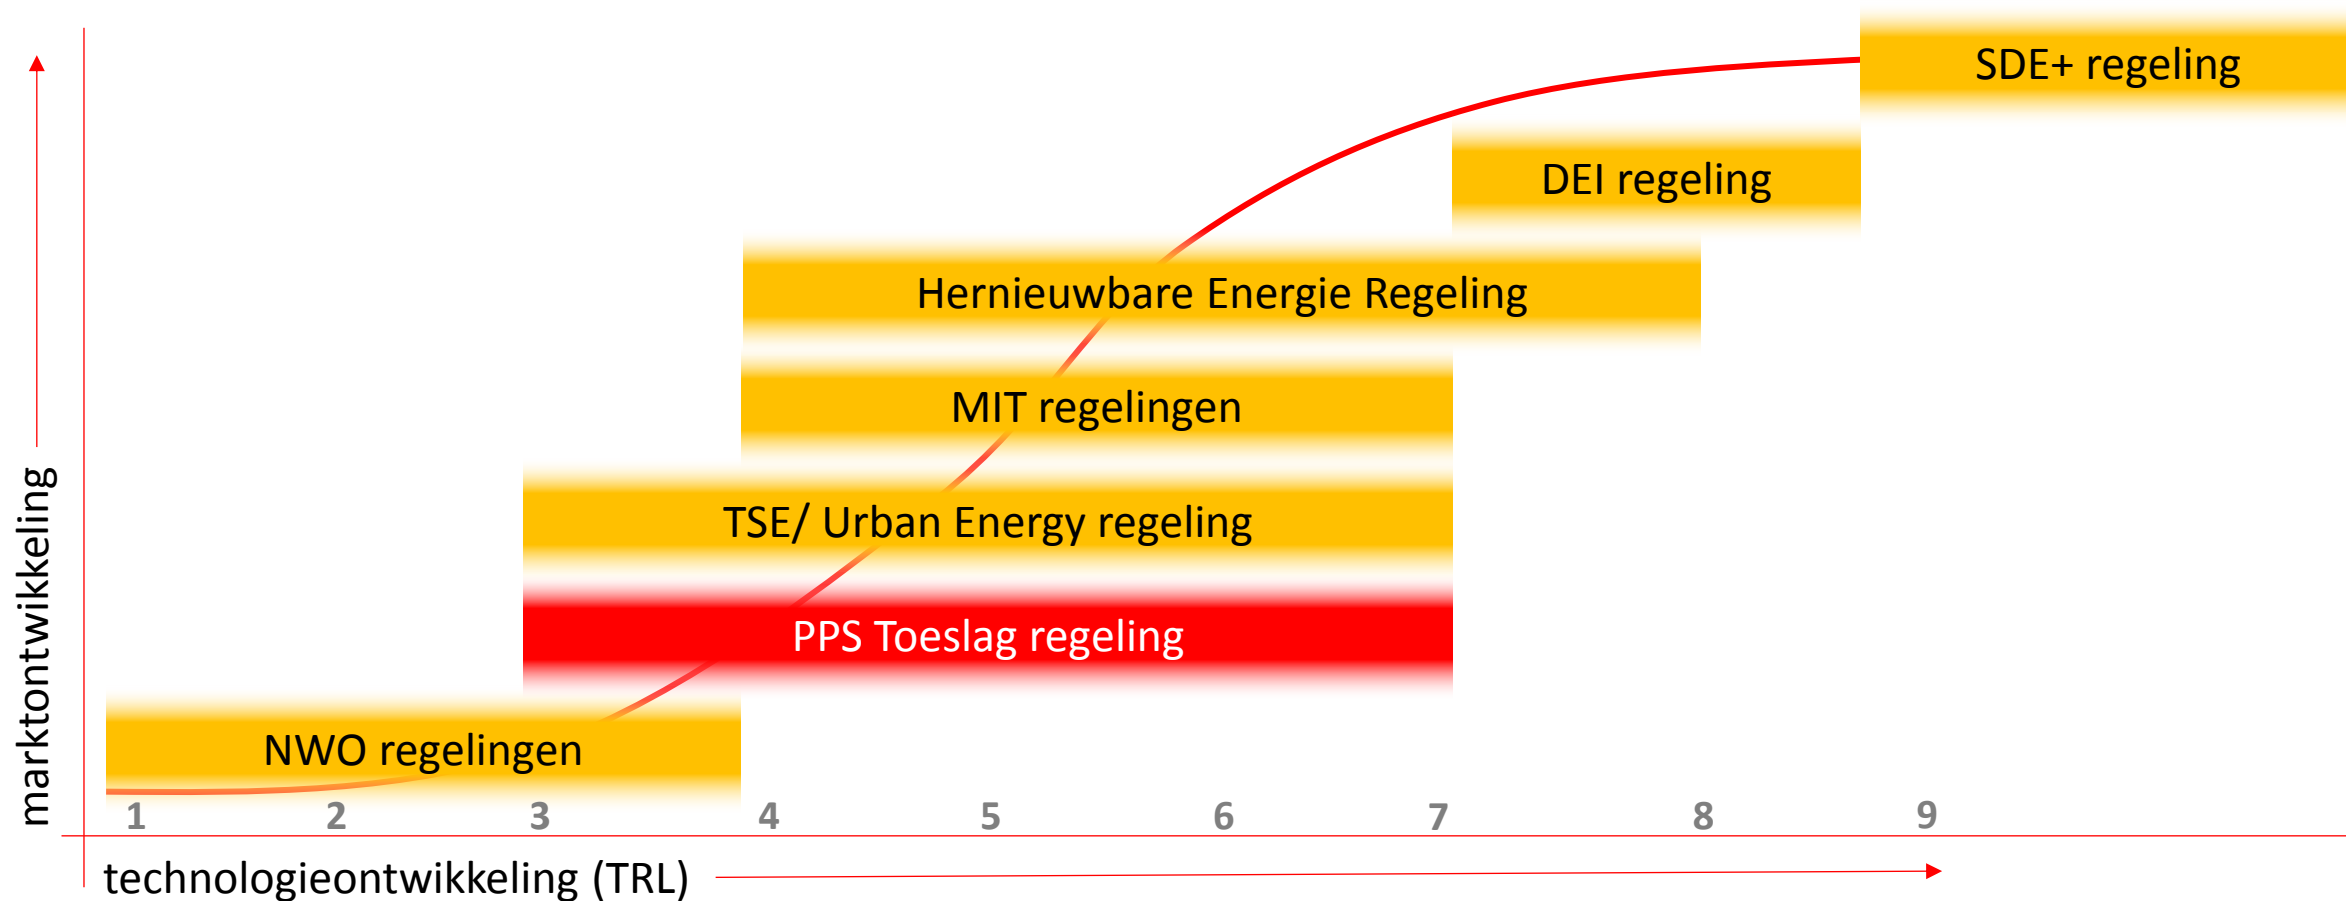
SDE+ regeling

DEI regeling

Hernieuwbare Energie Regeling

MIT regelingen

TSE/ Urban Energy regeling

PPS Toeslag regeling

NWO regelingen

marktontwikkeling

1 2 3 4 5 6 7 8 9

technologieontwikkeling (TRL)